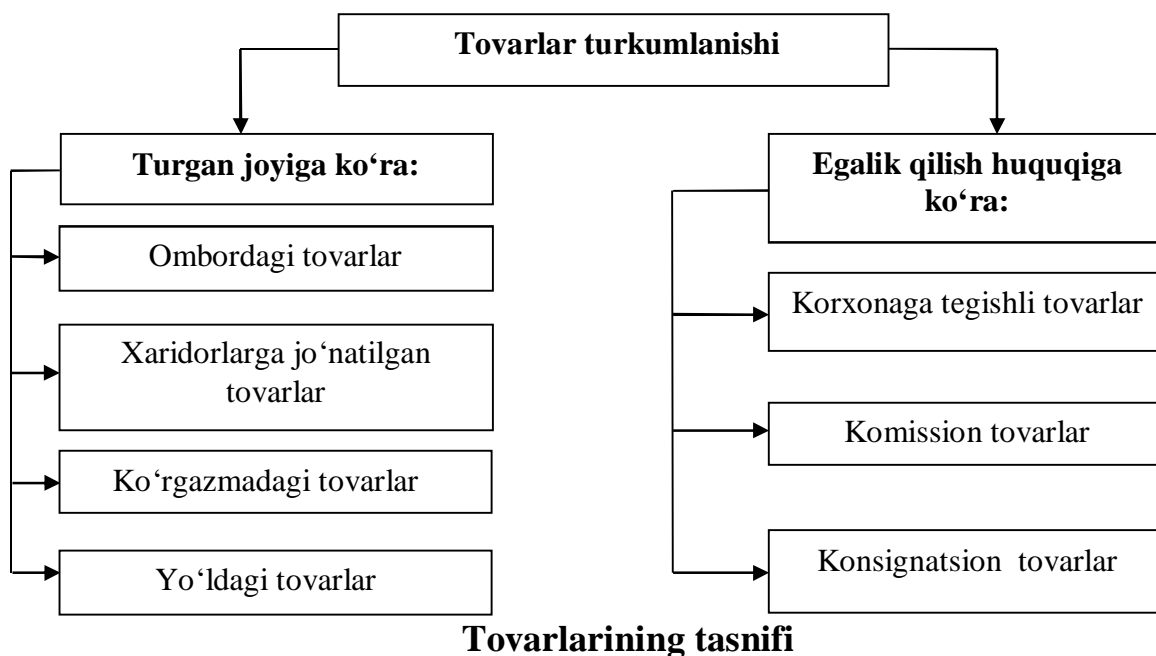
Tovarlar turkumlanishi

Turgan joyiga ko‘ra:

Ombordagi tovarlar

Xaridorlarga jo‘natilgan tovarlar

Ko‘rgazmadagi tovarlar

Yo‘ldagi tovarlar

Egalik qilish huquqiga ko‘ra:

Korxonaga tegishli tovarlar

Komission tovarlar

Konsignatsion tovarlar

Tovarlarining tasnifi